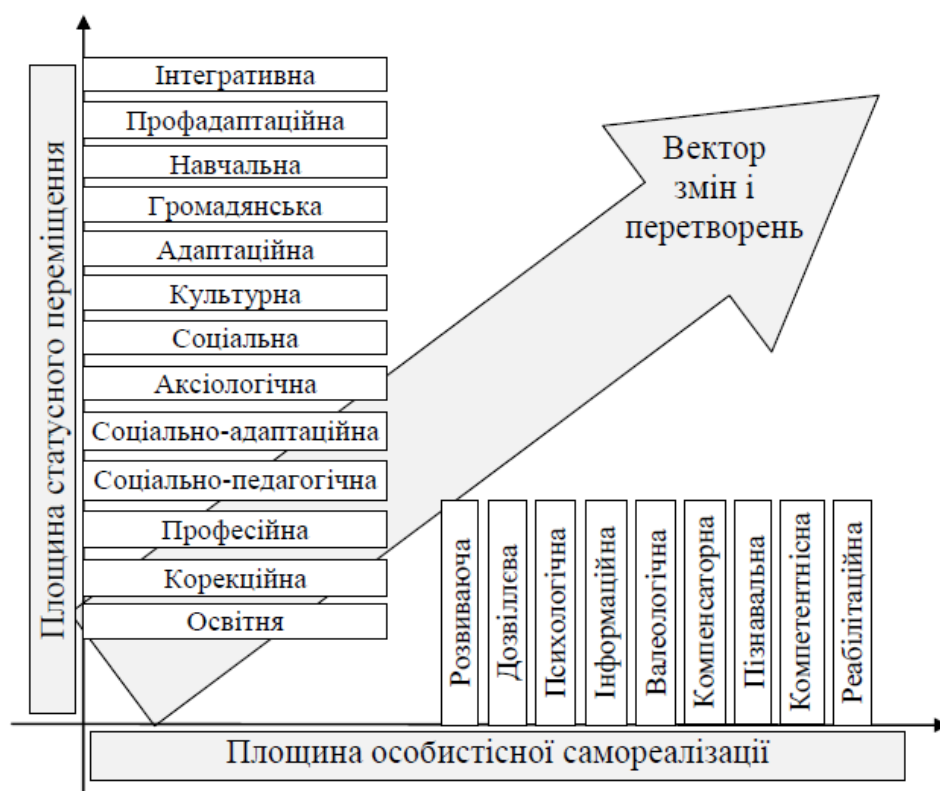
Площина статусного переміщення

Інтегративна
Профадаптаційна
Навчальна
Громадянська
Адаптаційна
Культурна
Соціальна
Аксіологічна
Соціально-адаптаційна
Соціально-педагогічна
Професійна
Корекційна
Освітня

Вектор змін і перетворень

Розвиваюча
Дозвіллєва
Психологічна
Інформаційна
Валеологічна
Компенсаторна
Пізнавальна
Компетентнісна
Реабілітаційна

Площина особистісної самореалізації